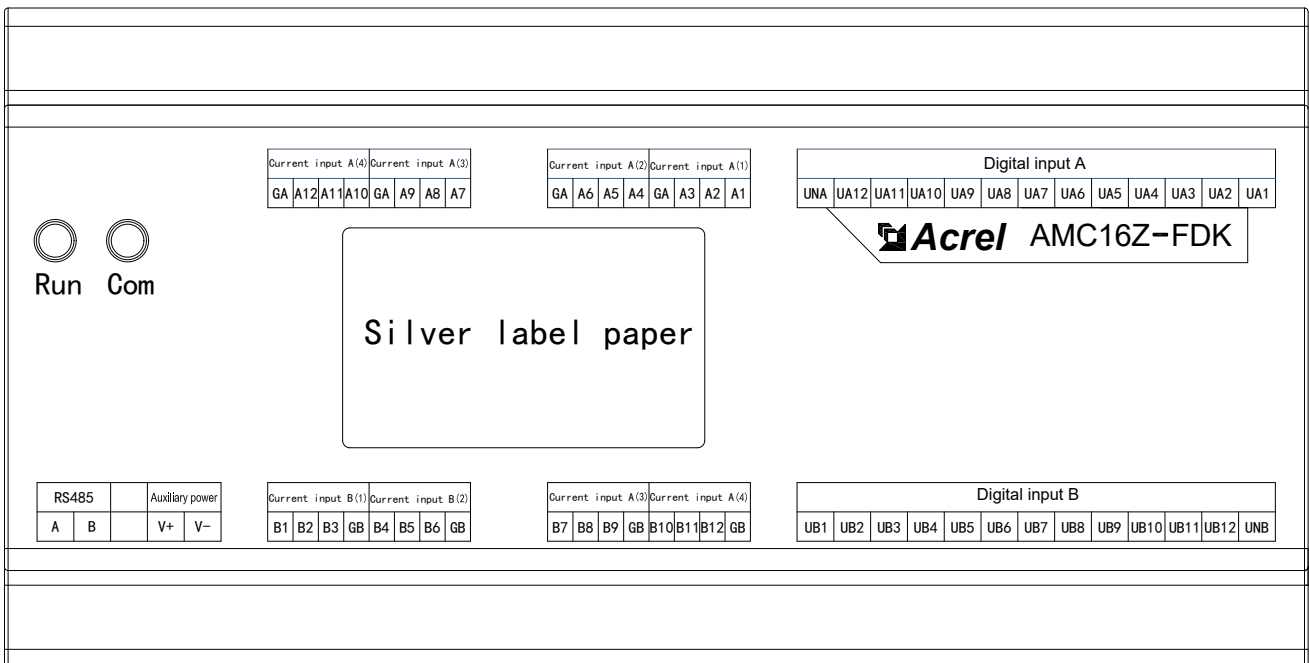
| Current input A(4) | | | | Current input A(3) | | | |
|---|---|---|---|---|---|---|---|
| GA | A12 | A11 | A10 | GA | A9 | A8 | A7 |

| Current input A(2) | | | | Current input A(1) | | | |
|---|---|---|---|---|---|---|---|
| GA | A6 | A5 | A4 | GA | A3 | A2 | A1 |

| Digital input A | | | | | | | | | | | | |
|---|---|---|---|---|---|---|---|---|---|---|---|---|
| UNA | UA12 | UA11 | UA10 | UA9 | UA8 | UA7 | UA6 | UA5 | UA4 | UA3 | UA2 | UA1 |

Acrel AMC16Z-FDK

Run Com

Silver label paper

| RS485 | | | Auxiliary power | |
|---|---|---|---|---|
| A | B | | V+ | V- |

| Current input B(1) | | | | Current input B(2) | | | |
|---|---|---|---|---|---|---|---|
| B1 | B2 | B3 | GB | B4 | B5 | B6 | GB |

| Current input A(3) | | | | Current input A(4) | | | |
|---|---|---|---|---|---|---|---|
| B7 | B8 | B9 | GB | B10 | B11 | B12 | GB |

| Digital input B | | | | | | | | | | | | |
|---|---|---|---|---|---|---|---|---|---|---|---|---|
| UB1 | UB2 | UB3 | UB4 | UB5 | UB6 | UB7 | UB8 | UB9 | UB10 | UB11 | UB12 | UNB |